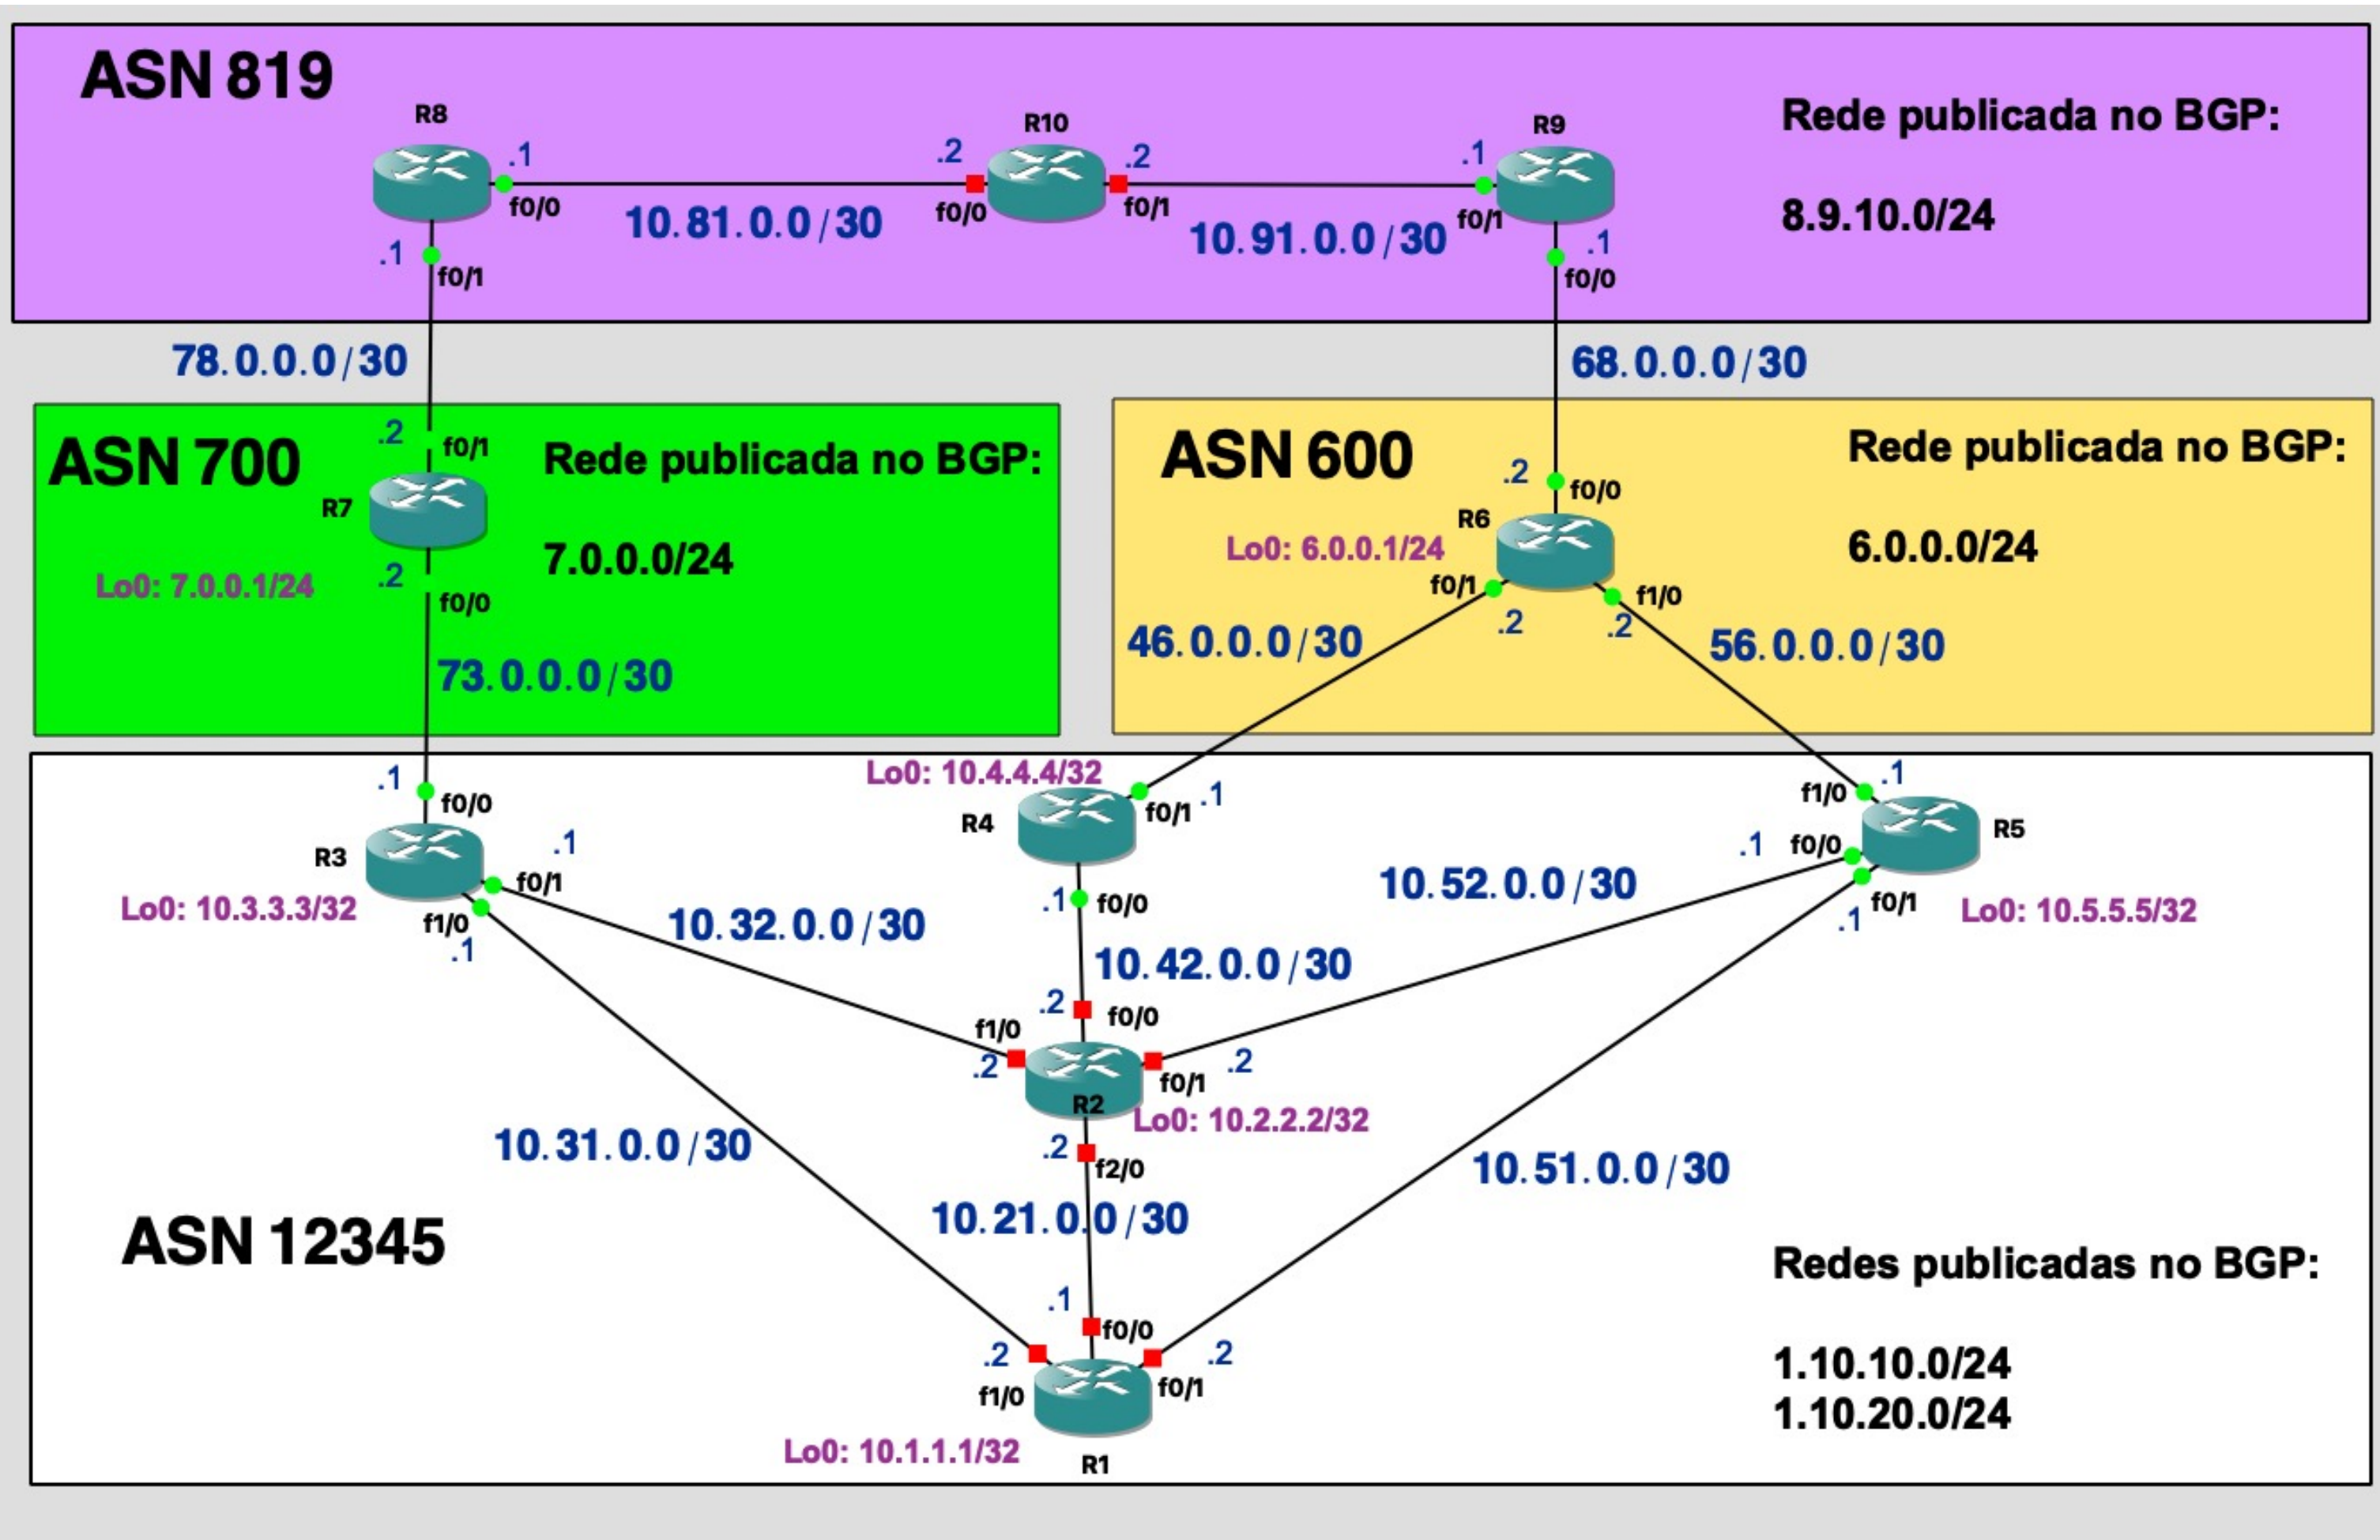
ASN 819

R8
.1
f0/0
.1
f0/1

10.81.0.0/30

R10
.2
f0/0
.2
f0/1

10.91.0.0/30

R9
.1
f0/1
.1
f0/0

Rede publicada no BGP:

8.9.10.0/24

78.0.0.0/30

68.0.0.0/30

ASN 700

.2
f0/1
R7
Lo0: 7.0.0.1/24
.2
f0/0

Rede publicada no BGP:

7.0.0.0/24

73.0.0.0/30

ASN 600

.2
f0/0
R6
Lo0: 6.0.0.1/24
f0/1
.2
f1/0
.2

Rede publicada no BGP:

6.0.0.0/24

46.0.0.0/30

56.0.0.0/30

.1
f0/0
R3
.1
f0/1
Lo0: 10.3.3.3/32
f1/0
.1

Lo0: 10.4.4.4/32
R4
f0/1
.1
.1
f0/0

f1/0
.1
R5
.1
f0/0
f0/1
.1
Lo0: 10.5.5.5/32

10.32.0.0/30

10.52.0.0/30

10.42.0.0/30

.2
f0/0
f1/0
.2
f0/1
.2
R2
Lo0: 10.2.2.2/32
.2
f2/0

10.31.0.0/30

10.51.0.0/30

10.21.0.0/30

ASN 12345

.1
f0/0
.2
f1/0
.2
f0/1
Lo0: 10.1.1.1/32
R1

Redes publicadas no BGP:

1.10.10.0/24
1.10.20.0/24